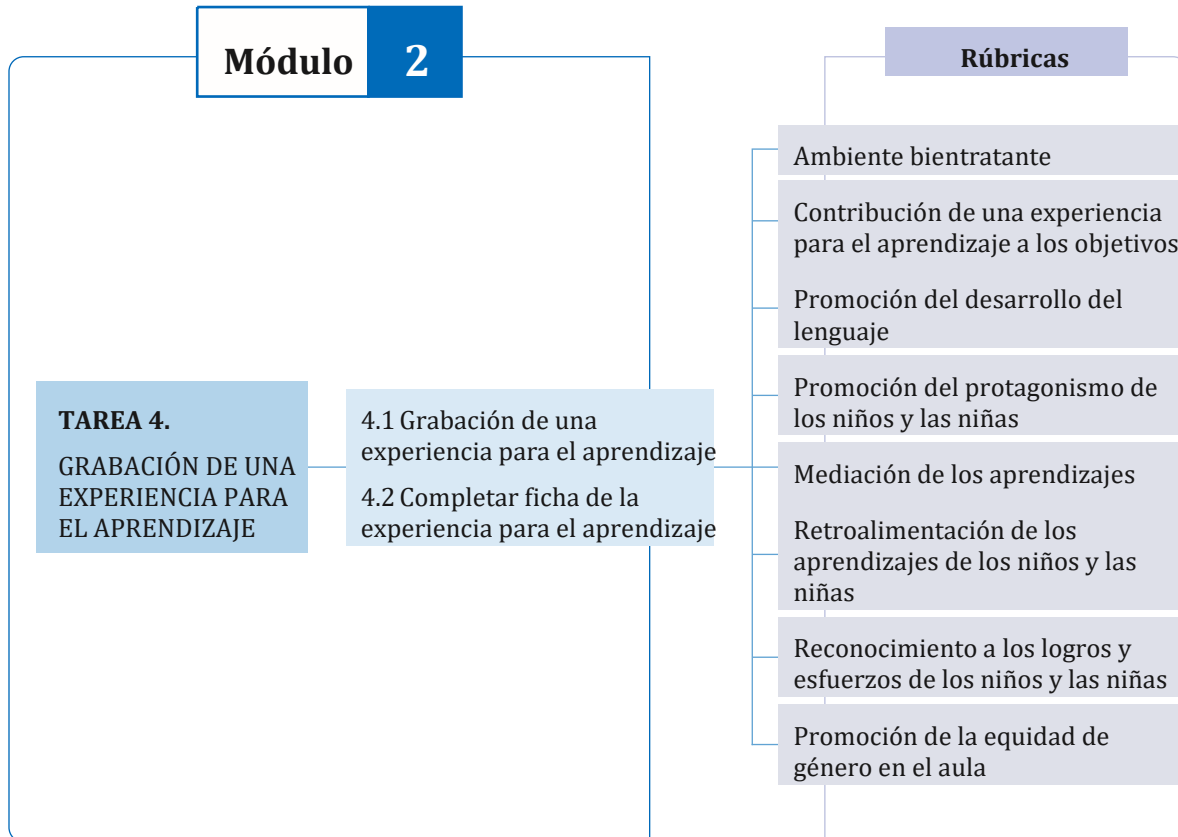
Módulo 2

TAREA 4.

GRABACIÓN DE UNA EXPERIENCIA PARA EL APRENDIZAJE

4.1 Grabación de una experiencia para el aprendizaje

4.2 Completar ficha de la experiencia para el aprendizaje

Rúbricas

Ambiente bientratante

Contribución de una experiencia para el aprendizaje a los objetivos

Promoción del desarrollo del lenguaje

Promoción del protagonismo de los niños y las niñas

Mediación de los aprendizajes

Retroalimentación de los aprendizajes de los niños y las niñas

Reconocimiento a los logros y esfuerzos de los niños y las niñas

Promoción de la equidad de género en el aula